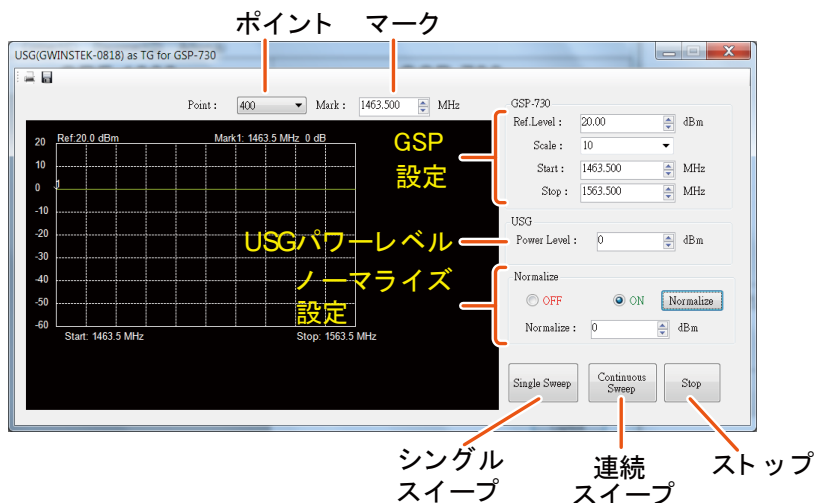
ポイント　マーク

USG(GWINSTEK-0818) as TG for GSP-730

Point : 400 Mark : 1463.500 MHz

Ref:20.0 dBm Mark1: 1463.5 MHz 0 dB

20
10
0
-10
-20
-30
-40
-50
-60

Start: 1463.5 MHz Stop: 1563.5 MHz

GSP 設定

USGパワーレベル

ノーマライズ 設定

GSP-730
Ref.Level : 20.00 dBm
Scale : 10
Start : 1463.500 MHz
Stop : 1563.500 MHz

USG
Power Level : 0 dBm

Normalize
OFF ON Normalize
Normalize : 0 dBm

Single Sweep　Continuous Sweep　Stop

シングル スイープ　連続 スイープ　ストップ